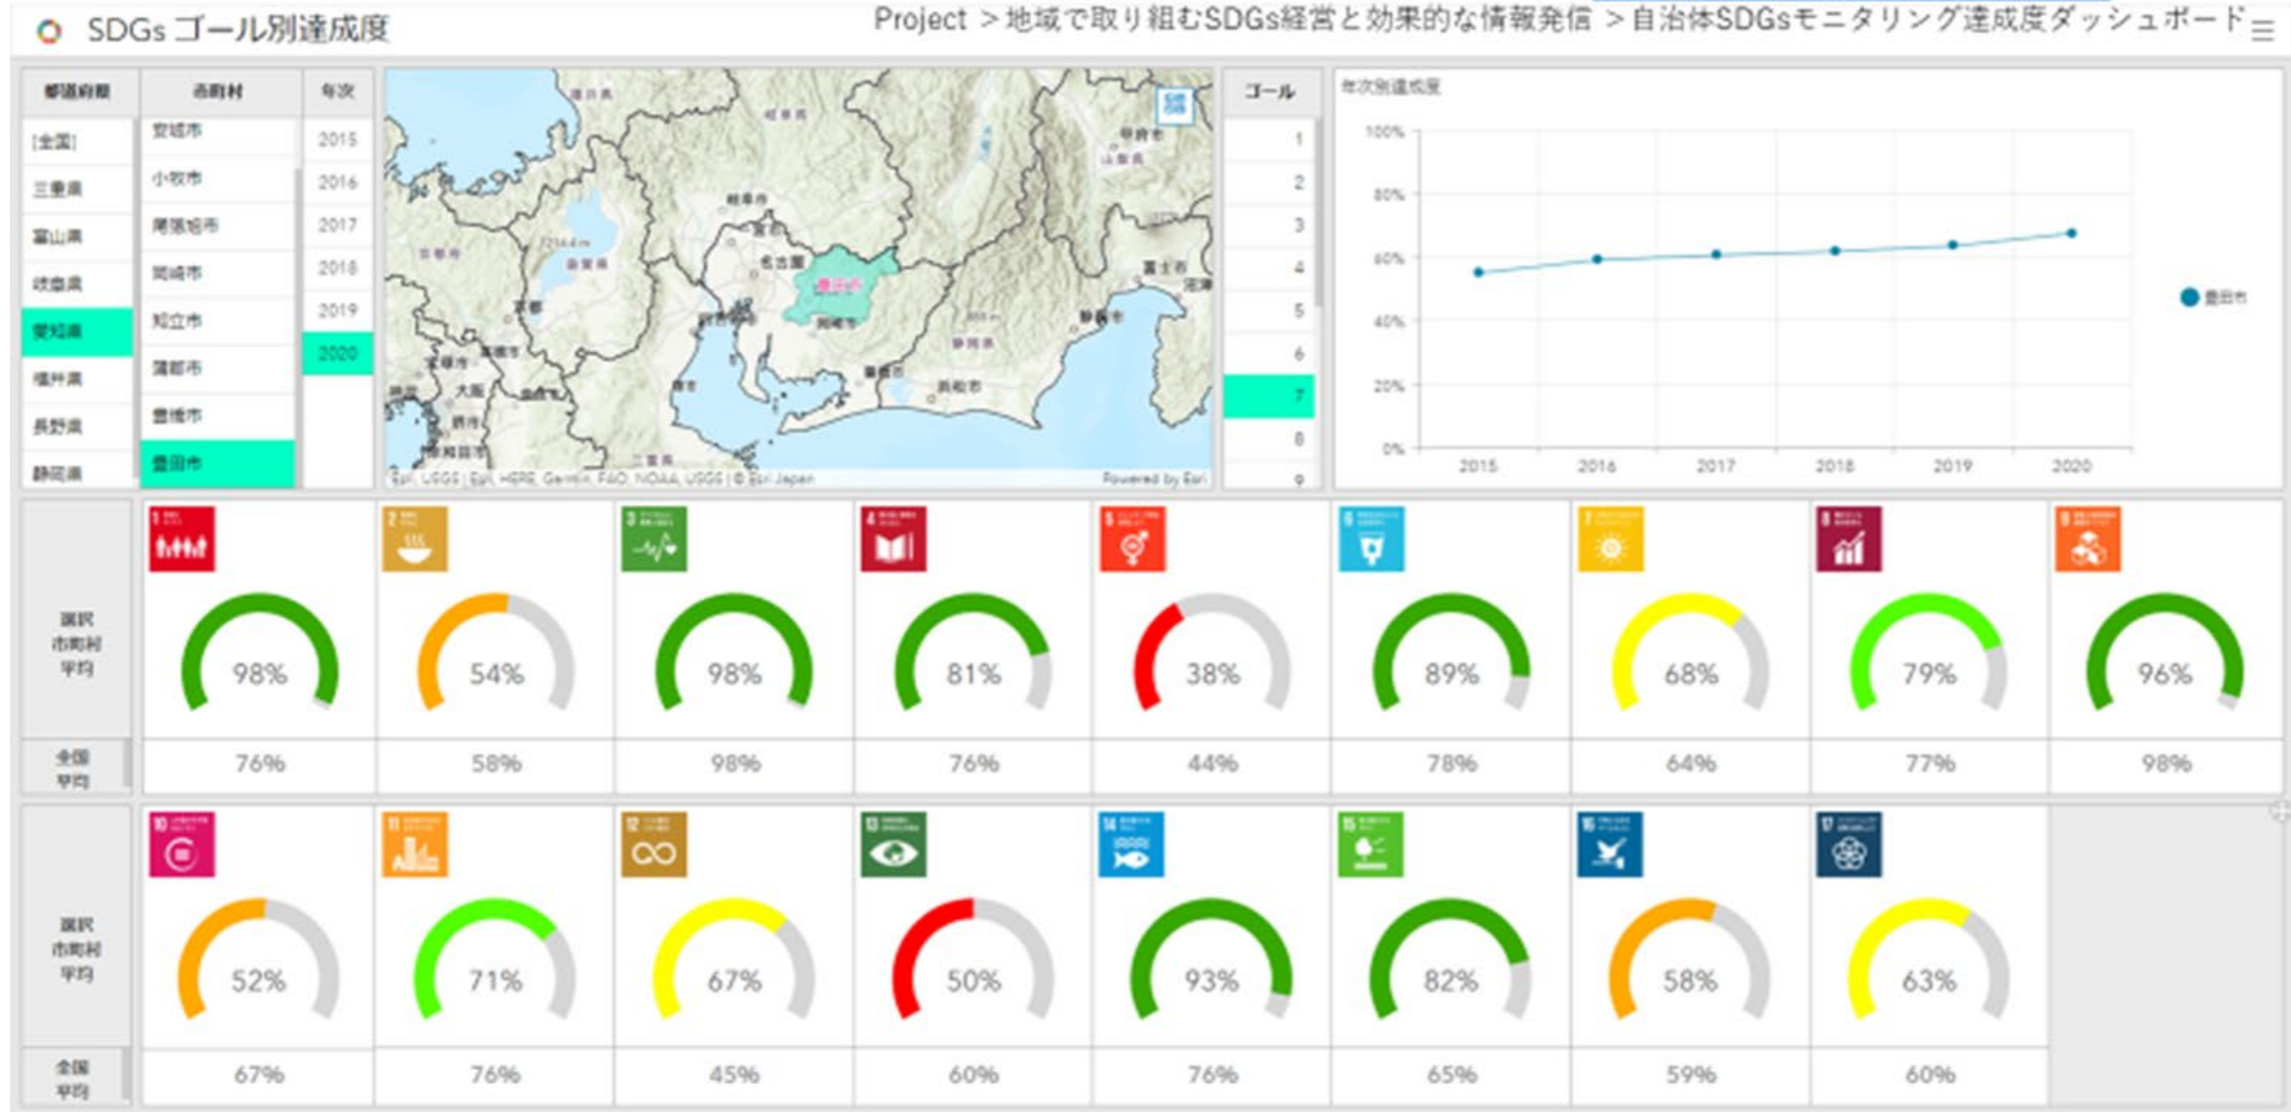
SDGsゴール別達成度

Project ＞地域で取り組むSDGs経営と効果的な情報発信 ＞自治体SDGsモニタリング達成度ダッシュボード

| 都道府県 |
|---|
| [全国] |
| 三重県 |
| 富山県 |
| 岐阜県 |
| 愛知県 |
| 福井県 |
| 長野県 |
| 静岡県 |

| 市町村 |
|---|
| 安城市 |
| 小牧市 |
| 尾張旭市 |
| 岡崎市 |
| 知立市 |
| 蒲郡市 |
| 豊橋市 |
| 豊田市 |

| 年次 |
|---|
| 2015 |
| 2016 |
| 2017 |
| 2018 |
| 2019 |
| 2020 |

岐阜市 名古屋 豊田市 岡崎市 京都 大阪 静岡市 静岡県 浜松市 豊橋市 甲府市 富士市 沼津
Esri, USGS | Esri, HERE, Garmin, FAO, NOAA, USGS | © Esri Japan
Powered by Esri

| ゴール |
|---|
| 1 |
| 2 |
| 3 |
| 4 |
| 5 |
| 6 |
| 7 |
| 8 |
| 9 |

年次別達成度
100% 80% 60% 40% 20% 0%
2015 2016 2017 2018 2019 2020
豊田市

| | 1 | 2 | 3 | 4 | 5 | 6 | 7 | 8 | 9 |
|---|---|---|---|---|---|---|---|---|---|
| 選択市町村平均 | 98% | 54% | 98% | 81% | 38% | 89% | 68% | 79% | 96% |
| 全国平均 | 76% | 58% | 98% | 76% | 44% | 78% | 64% | 77% | 98% |

| | 10 | 11 | 12 | 13 | 14 | 15 | 16 | 17 |
|---|---|---|---|---|---|---|---|---|
| 選択市町村平均 | 52% | 71% | 67% | 50% | 93% | 82% | 58% | 63% |
| 全国平均 | 67% | 76% | 45% | 60% | 76% | 65% | 59% | 60% |